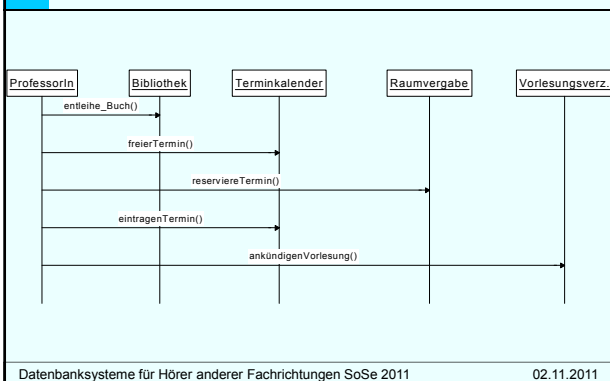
ProfessorIn

Bibliothek

Terminkalender

Raumvergabe

Vorlesungsverz.

entleihe_Buch()

freierTermin()

reserviereTermin()

eintragenTermin()

ankündigenVorlesung()

Datenbanksysteme für Hörer anderer Fachrichtungen SoSe 2011

02.11.2011